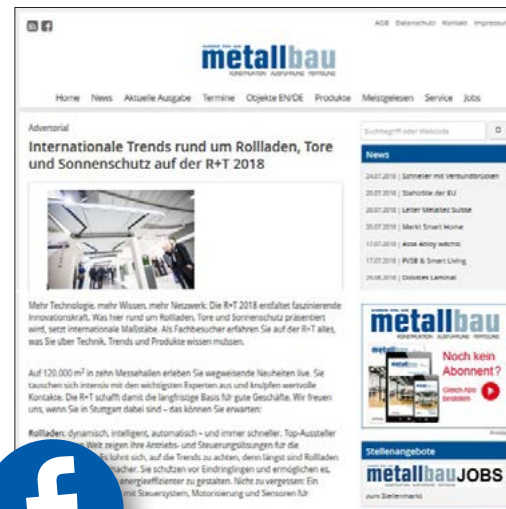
AGB Datenschutz Kontakt Impressum

metallbau
KONSTRUKTION AUSFÜHRUNG FERTIGUNG

Home News Aktuelle Ausgabe Termine Objekte EN/DE Produkte Meistgelesen Service Jobs

Advertorial

Internationale Trends rund um Rollladen, Tore und Sonnenschutz auf der R+T 2018

Mehr Technologie, mehr Wissen, mehr Netzwerk: Die R+T 2018 entfaltet faszinierende Innovationskraft. Was hier rund um Rollladen, Tore und Sonnenschutz präsentiert wird, setzt internationale Maßstäbe. Als Fachbesucher erfahren Sie auf der R+T alles, was Sie über Technik, Trends und Produkte wissen müssen.

Auf 120.000 m² in zehn Messehallen erleben Sie wegweisende Neuheiten live. Sie tauschen sich intensiv mit den wichtigsten Experten aus und knüpfen wertvolle Kontakte. Die R+T schafft damit die langfristige Basis für gute Geschäfte. Wir freuen uns, wenn Sie in Stuttgart dabei sind – das können Sie erwarten:

Rollladen: dynamisch, intelligent, automatisch – und immer schneller. Top-Aussteller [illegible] Welt zeigen ihre Antriebs- und Steuerungslösungen für die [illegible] Es lohnt sich, auf die Trends zu achten, denn längst sind Rollladen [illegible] macher. Sie schützen vor Eindringlingen und ermöglichen es, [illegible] energieeffizienter zu gestalten. Nicht zu vergessen: Ein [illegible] mit Steuersystem, Motorisierung und Sensoren für

Suchbegriff oder Webcode

News

24.07.2018 | Schneller mit Verbundtrüssen
20.07.2018 | Stahlbille der EU
20.07.2018 | Leiter Metallbau Suisse
20.07.2018 | Merkt Smart Home
17.07.2018 | Alte Alloy wächst
17.07.2018 | PVSB & Smart Living
26.06.2018 | Dittes Laminat

metallbau
KONSTRUKTION AUSFÜHRUNG FERTIGUNG

Noch kein Abonnent?

Gleich Abo bestellen

Anzeige

Stellenangebote

metallbauJOBS

zum Stellenmarkt